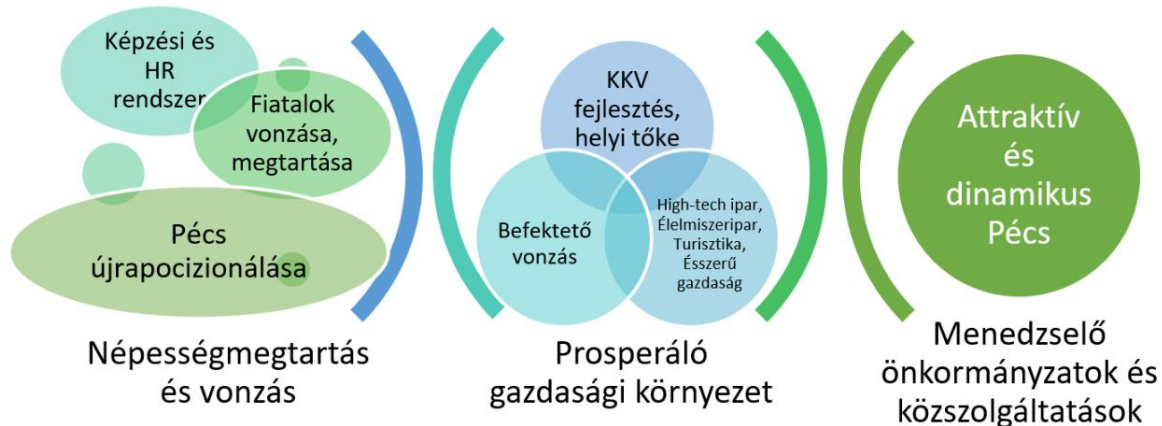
Képzési és HR rendszer

Fiatalok vonzása, megtartása

Pécs újrapocizionálása

Népességmegtartás és vonzás

KKV fejlesztés, helyi tőke

Befektető vonzás

High-tech ipar, Élelmiszeripar, Turisztika, Ésszerű gazdaság

Prosperáló gazdasági környezet

Attraktív és dinamikus Pécs

Menedzselő önkormányzatok és közszolgáltatások